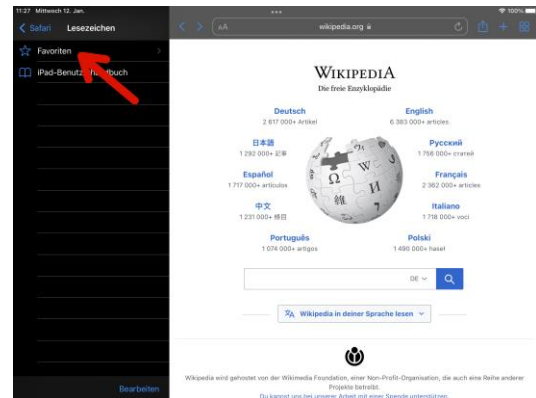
11:27 Mittwoch 12. Jan.

100%

Safari

Lesezeichen

Favoriten

iPad-Benutz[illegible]buch

Bearbeiten

AA

wikipedia.org

WIKIPEDIA
Die freie Enzyklopädie

Deutsch
2 617 000+ Artikel

English
6 383 000+ articles

日本語
1 292 000+ 記事

Русский
1 756 000+ статей

Español
1 717 000+ artículos

Français
2 362 000+ articles

中文
1 231 000+ 條目

Italiano
1 718 000+ voci

Português
1 074 000+ artigos

Polski
1 490 000+ haseł

DE

Wikipedia in deiner Sprache lesen

Wikipedia wird gehostet von der Wikimedia Foundation, einer Non-Profit-Organisation, die auch eine Reihe anderer Projekte betreibt.
Du kannst uns bei unserer Arbeit mit einer Spende unterstützen.